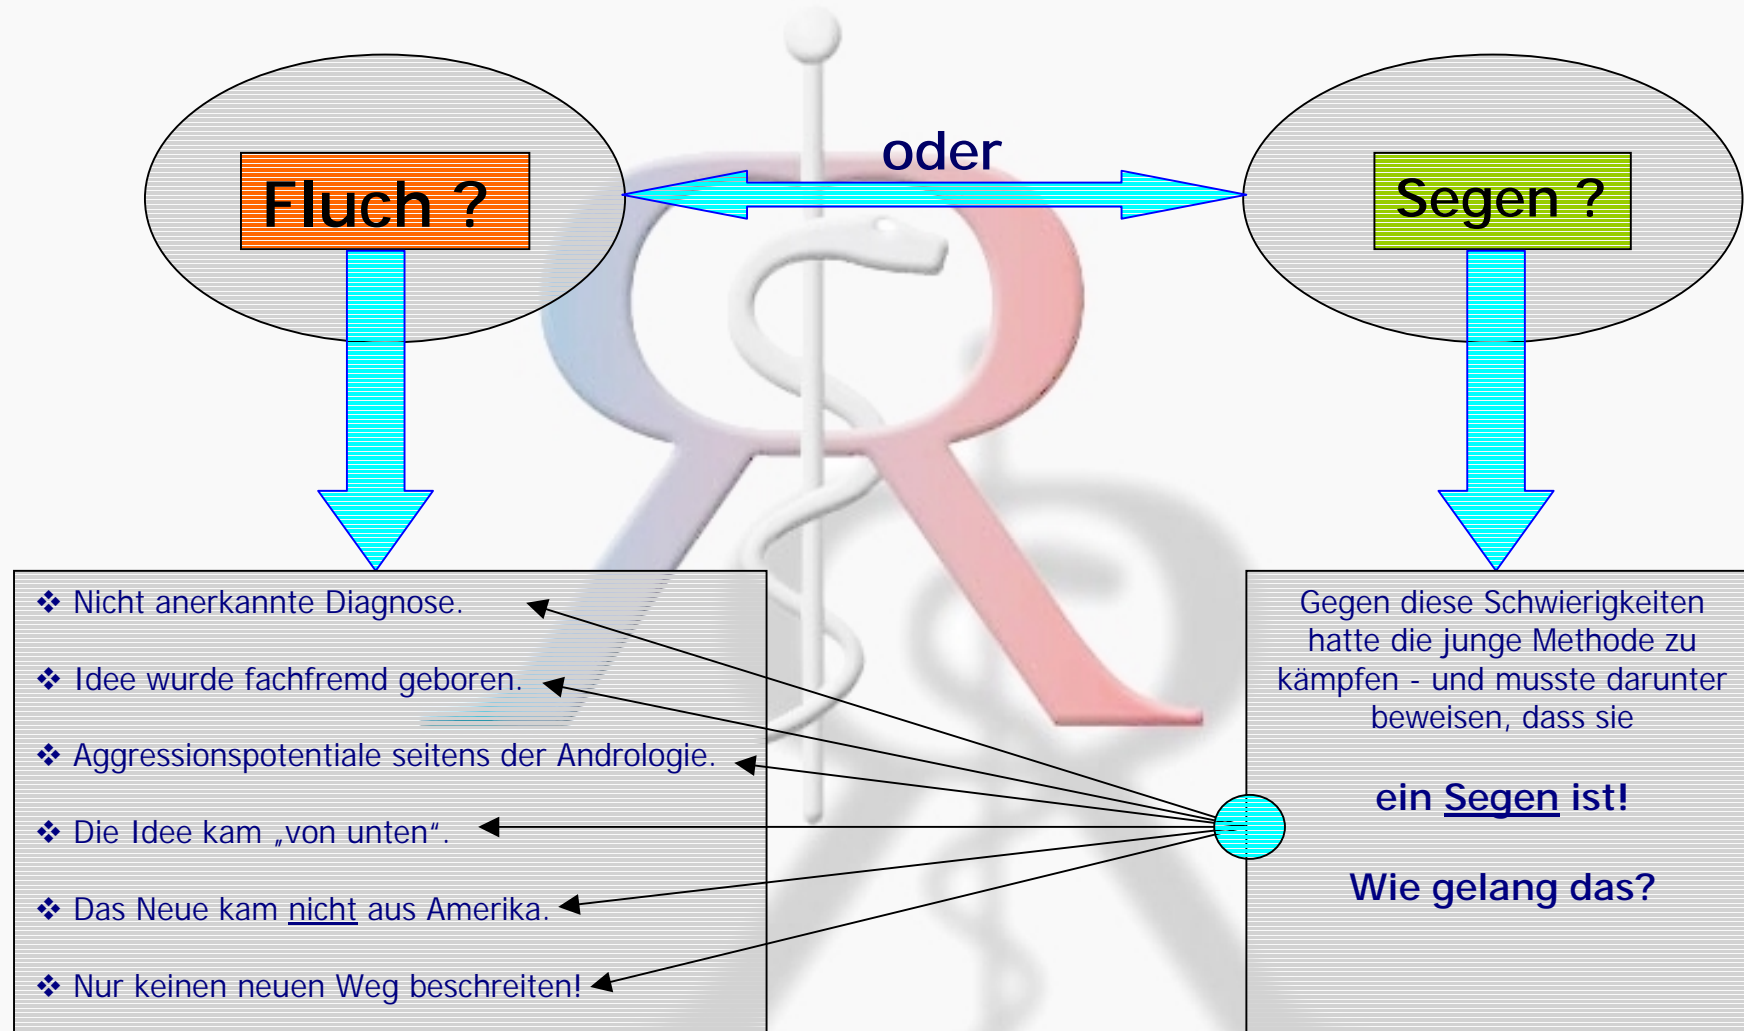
Fluch ?

oder

Segen ?

❖ Nicht anerkannte Diagnose.

❖ Idee wurde fachfremd geboren.

❖ Aggressionspotentiale seitens der Andrologie.

❖ Die Idee kam „von unten“.

❖ Das Neue kam nicht aus Amerika.

❖ Nur keinen neuen Weg beschreiten!

Gegen diese Schwierigkeiten hatte die junge Methode zu kämpfen - und musste darunter beweisen, dass sie

ein Segen ist!

Wie gelang das?